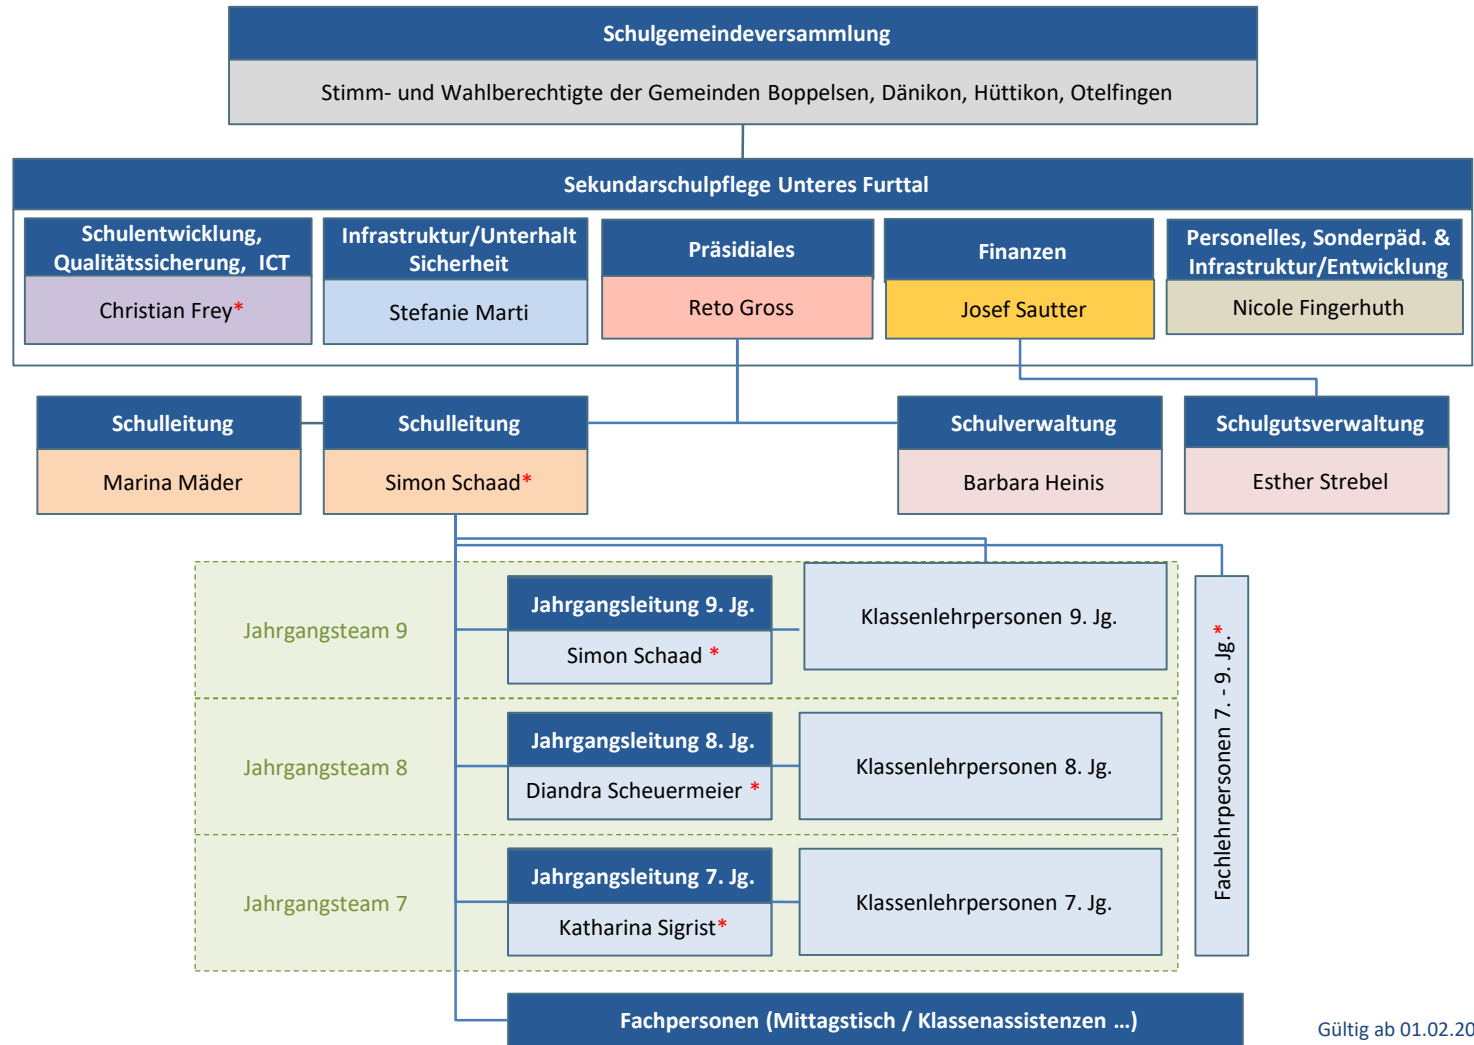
Schulgemeindeversammlung

Stimm- und Wahlberechtigte der Gemeinden Boppelsen, Dänikon, Hüttikon, Otelfingen

Sekundarschulpflege Unteres Furttal

Schulentwicklung, Qualitätssicherung, ICT

Christian Frey*

Infrastruktur/Unterhalt Sicherheit

Stefanie Marti

Präsidiales

Reto Gross

Finanzen

Josef Sautter

Personelles, Sonderpäd. & Infrastruktur/Entwicklung

Nicole Fingerhuth

Schulleitung

Marina Mäder

Schulleitung

Simon Schaad*

Schulverwaltung

Barbara Heinis

Schulgutsverwaltung

Esther Strebel

Jahrgangsteam 9

Jahrgangsleitung 9. Jg.

Simon Schaad *

Klassenlehrpersonen 9. Jg.

Jahrgangsteam 8

Jahrgangsleitung 8. Jg.

Diandra Scheuermeier *

Klassenlehrpersonen 8. Jg.

Jahrgangsteam 7

Jahrgangsleitung 7. Jg.

Katharina Sigrist*

Klassenlehrpersonen 7. Jg.

Fachlehrpersonen 7. - 9. Jg.*

Fachpersonen (Mittagstisch / Klassenassistenzen ...)

Gültig ab 01.02.20